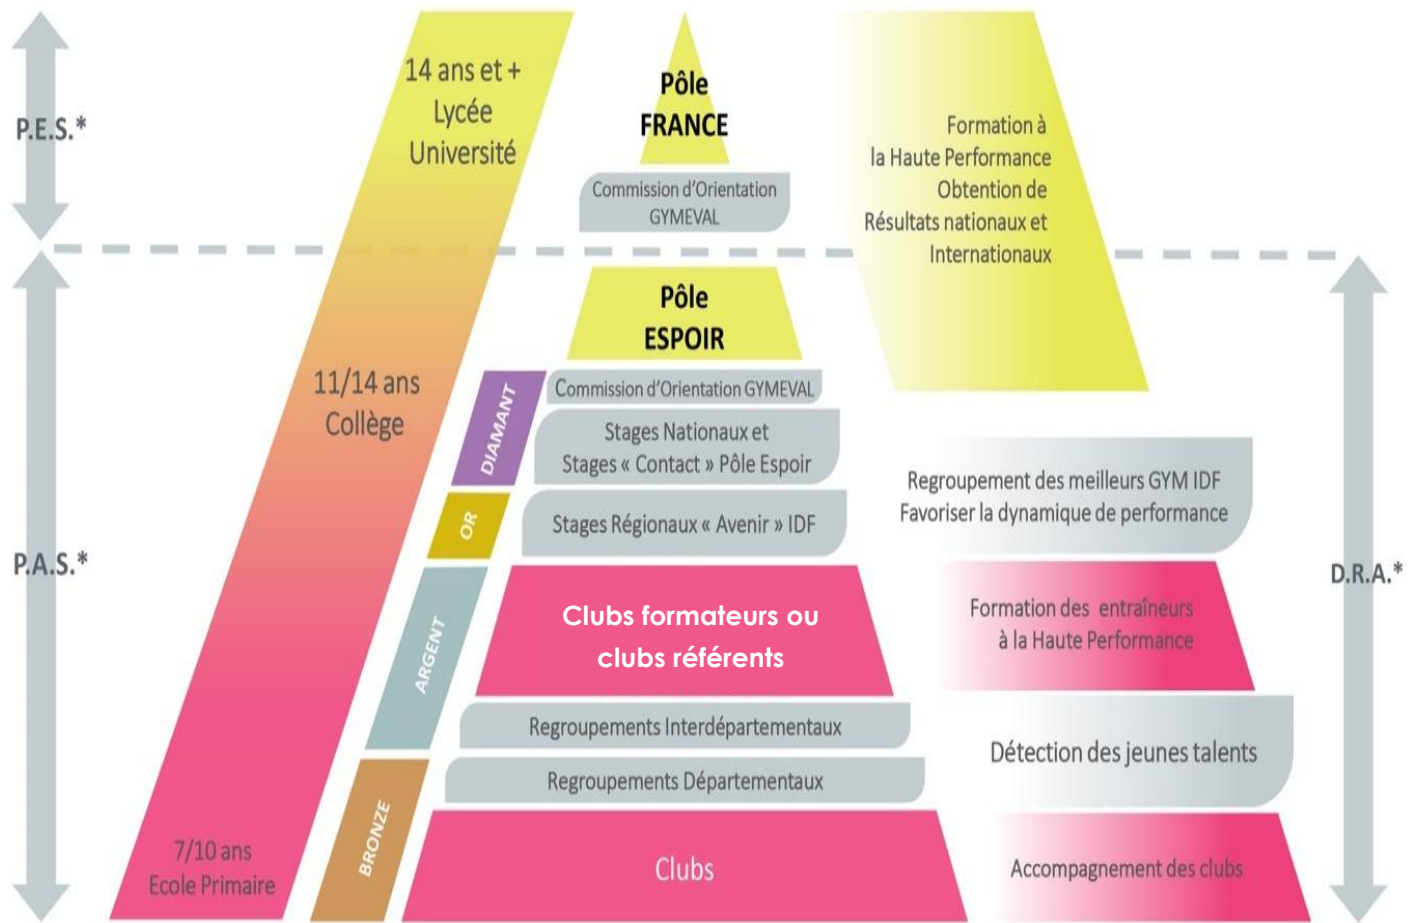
P.E.S.*

14 ans et +
Lycée
Université

Pôle
FRANCE

Commission d'Orientation
GYMEVAL

Formation à
la Haute Performance
Obtention de
Résultats nationaux et
Internationaux

Pôle
ESPOIR

11/14 ans
Collège

DIAMANT

Commission d'Orientation GYMEVAL

Stages Nationaux et
Stages « Contact » Pôle Espoir

OR

Stages Régionaux « Avenir » IDF

Regroupement des meilleurs GYM IDF
Favoriser la dynamique de performance

P.A.S.*

D.R.A.*

ARGENT

Clubs formateurs ou
clubs référents

Formation des entraîneurs
à la Haute Performance

Regroupements Interdépartementaux

Détection des jeunes talents

Regroupements Départementaux

BRONZE

7/10 ans
Ecole Primaire

Clubs

Accompagnement des clubs